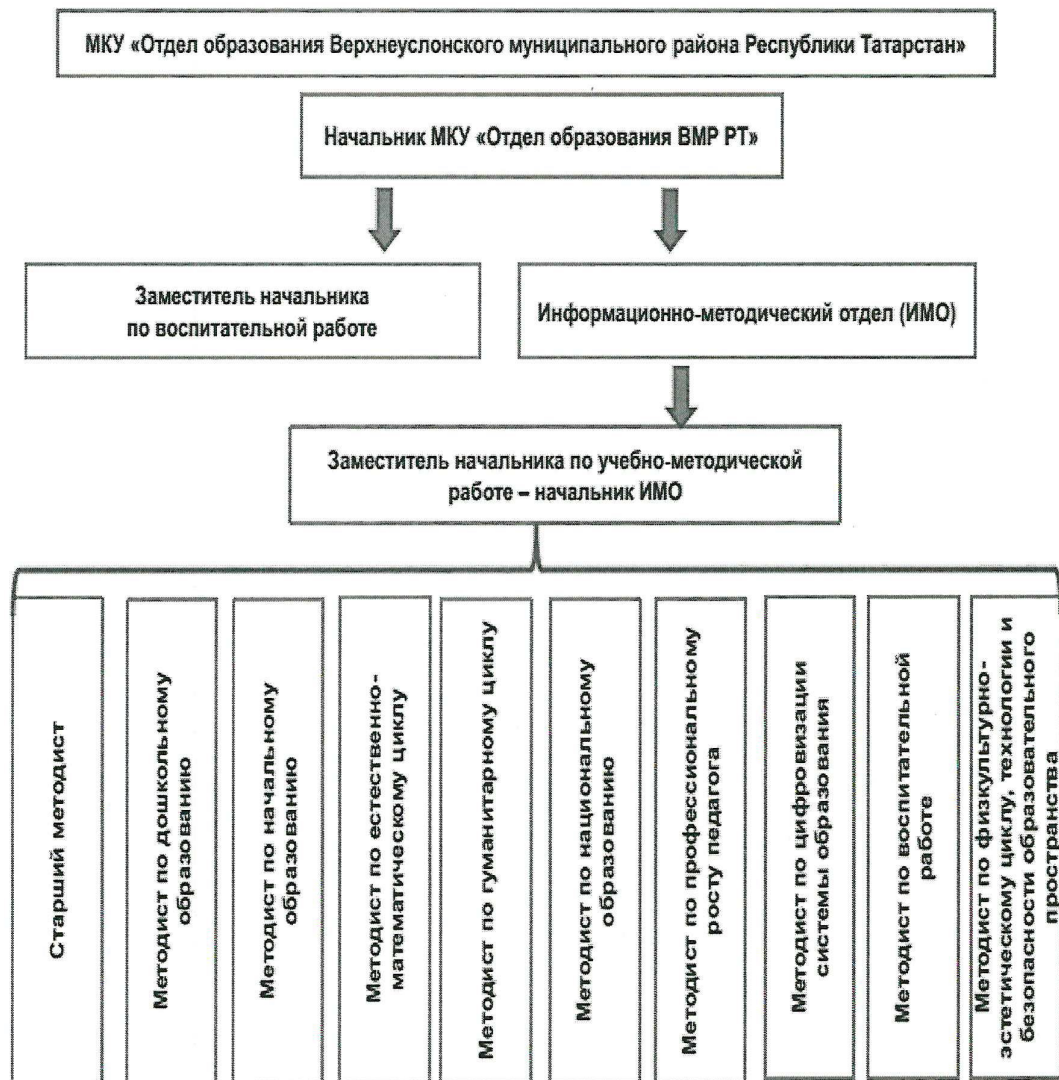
МКУ «Отдел образования Верхнеуслонского муниципального района Республики Татарстан»

Начальник МКУ «Отдел образования ВМР РТ»

Заместитель начальника по воспитательной работе

Информационно-методический отдел (ИМО)

Заместитель начальника по учебно-методической работе – начальник ИМО

Старший методист

Методист по дошкольному образованию

Методист по начальному образованию

Методист по естественно-математическому циклу

Методист по гуманитарному циклу

Методист по национальному образованию

Методист по профессиональному росту педагога

Методист по цифровизации системы образования

Методист по воспитательной работе

Методист по физкультурно-эстетическому циклу, технологии и безопасности образовательного пространства